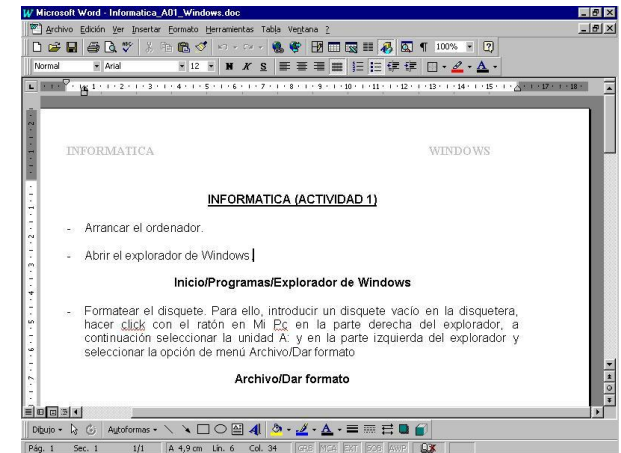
Microsoft Word - Informatica_A01_Windows.doc

Archivo Edición Ver Insertar Formato Herramientas Tabla Ventana ?

100% ?

Normal Arial 12 N K S

INFORMATICA WINDOWS

INFORMATICA (ACTIVIDAD 1)

- Arrancar el ordenador.

- Abrir el explorador de Windows

Inicio/Programas/Explorador de Windows

- Formatear el disquete. Para ello, introducir un disquete vacío en la disquetera, hacer click con el ratón en Mi Pc en la parte derecha del explorador, a continuación seleccionar la unidad A: y en la parte izquierda del explorador y seleccionar la opción de menú Archivo/Dar formato

Archivo/Dar formato

Dibujo Autoformas

Pág. 1 Sec. 1 1/1 A 4,9 cm Lín. 6 Col. 34 GRB MCA EXT SOB ANR